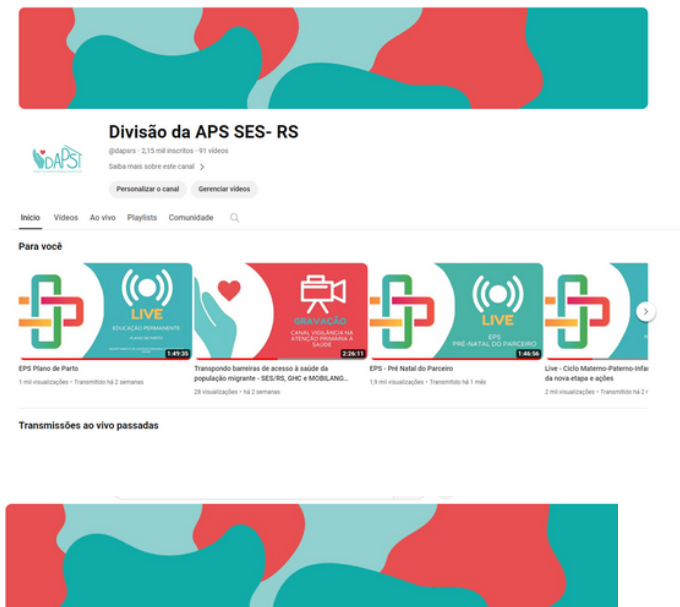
DAPS

Divisão da APS SES- RS

@dapsrs • 2,15 mil inscritos • 91 vídeos

Saiba mais sobre este canal >

Personalizar o canal

Gerenciar vídeos

Início Vídeos Ao vivo Playlists Comunidade

Para você

LIVE

EDUCAÇÃO PERMANENTE

PLANO DE PARTO

1:49:35

EPS Plano de Parto

1 mil visualizações • Transmitido há 2 semanas

GRAVAÇÃO

CANAL VIGILÂNCIA NA ATENÇÃO PRIMÁRIA À SAÚDE

2:26:11

Transpondo barreiras de acesso à saúde da população migrante - SES/RS, GHC e MOBILANG...

28 visualizações • há 2 semanas

LIVE

EPS

PRÉ-NATAL DO PARCEIRO

1:46:56

EPS - Pré Natal do Parceiro

1,9 mil visualizações • Transmitido há 1 mês

Live - Ciclo Materno-Paterno-Infa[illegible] da nova etapa e ações

2 mil visualizações • Transmitido há 2 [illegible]

Transmissões ao vivo passadas